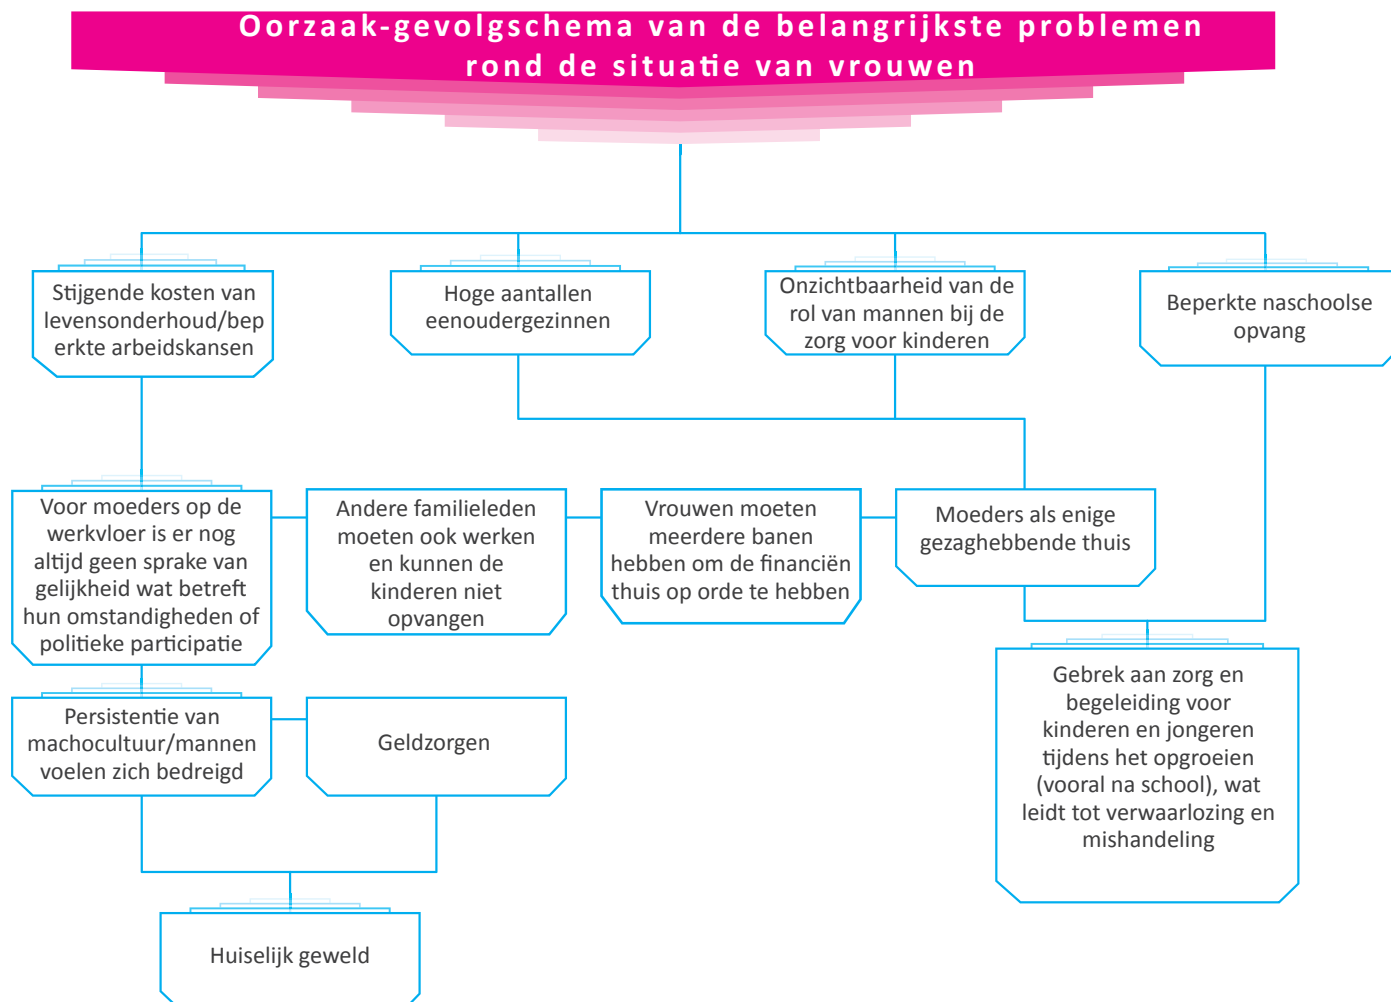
Oorzaak-gevolgschema van de belangrijkste problemen rond de situatie van vrouwen

Stijgende kosten van levensonderhoud/beperkte arbeidskansen

Hoge aantallen eenoudergezinnen

Onzichtbaarheid van de rol van mannen bij de zorg voor kinderen

Beperkte naschoolse opvang

Voor moeders op de werkvloer is er nog altijd geen sprake van gelijkheid wat betreft hun omstandigheden of politieke participatie

Andere familieleden moeten ook werken en kunnen de kinderen niet opvangen

Vrouwen moeten meerdere banen hebben om de financiën thuis op orde te hebben

Moeders als enige gezaghebbende thuis

Persistentie van machocultuur/mannen voelen zich bedreigd

Geldzorgen

Gebrek aan zorg en begeleiding voor kinderen en jongeren tijdens het opgroeien (vooral na school), wat leidt tot verwaarlozing en mishandeling

Huiselijk geweld